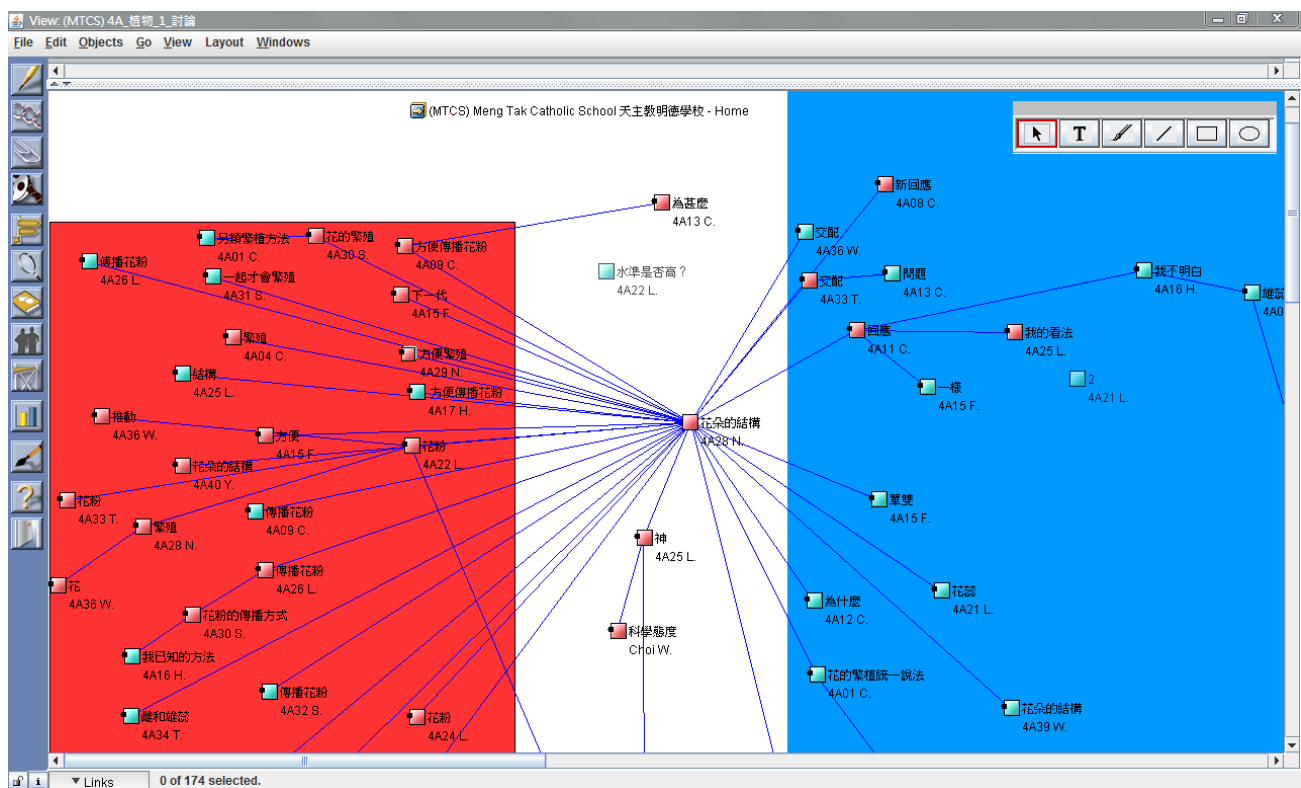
View: (MTCS) 4A_植物_1_討論

File Edit Objects Go View Layout Windows

(MTCS) Meng Tak Catholic School 天主教明德學校 - Home

T

為甚麼
4A13 C.

另類繁殖方法
4A01 C.

花的繁殖
4A30 S.

方便傳播花粉
4A09 C.

傳播花粉
4A26 L.

一起才會繁殖
4A31 S.

下一代
4A15 F.

水準是否高？
4A22 L.

繁殖
4A04 C.

方便繁殖
4A29 N.

結構
4A25 L.

方便傳播花粉
4A17 H.

推動
4A36 W.

方便
4A15 F.

花粉
4A22 L.

花朵的結構
4A28 N.

花朵的結構
4A40 Y.

花粉
4A33 T.

傳播花粉
4A09 C.

繁殖
4A28 N.

神
4A25 L.

花
4A36 W.

傳播花粉
4A26 L.

花粉的傳播方式
4A30 S.

科學態度
Choi W.

我已知的方法
4A16 H.

傳播花粉
4A32 S.

雌和雄蕊
4A34 T.

花粉
4A24 L.

新回應
4A08 C.

交配
4A36 W.

交配
4A33 T.

問題
4A13 C.

我不明白
4A16 H.

雄蕊
4A0

回應
4A11 C.

我的看法
4A25 L.

一樣
4A15 F.

2
4A21 L.

單雙
4A15 F.

花蕊
4A21 L.

為什麼
4A12 C.

花的繁殖統一說法
4A01 C.

花朵的結構
4A39 W.

Links

0 of 174 selected.